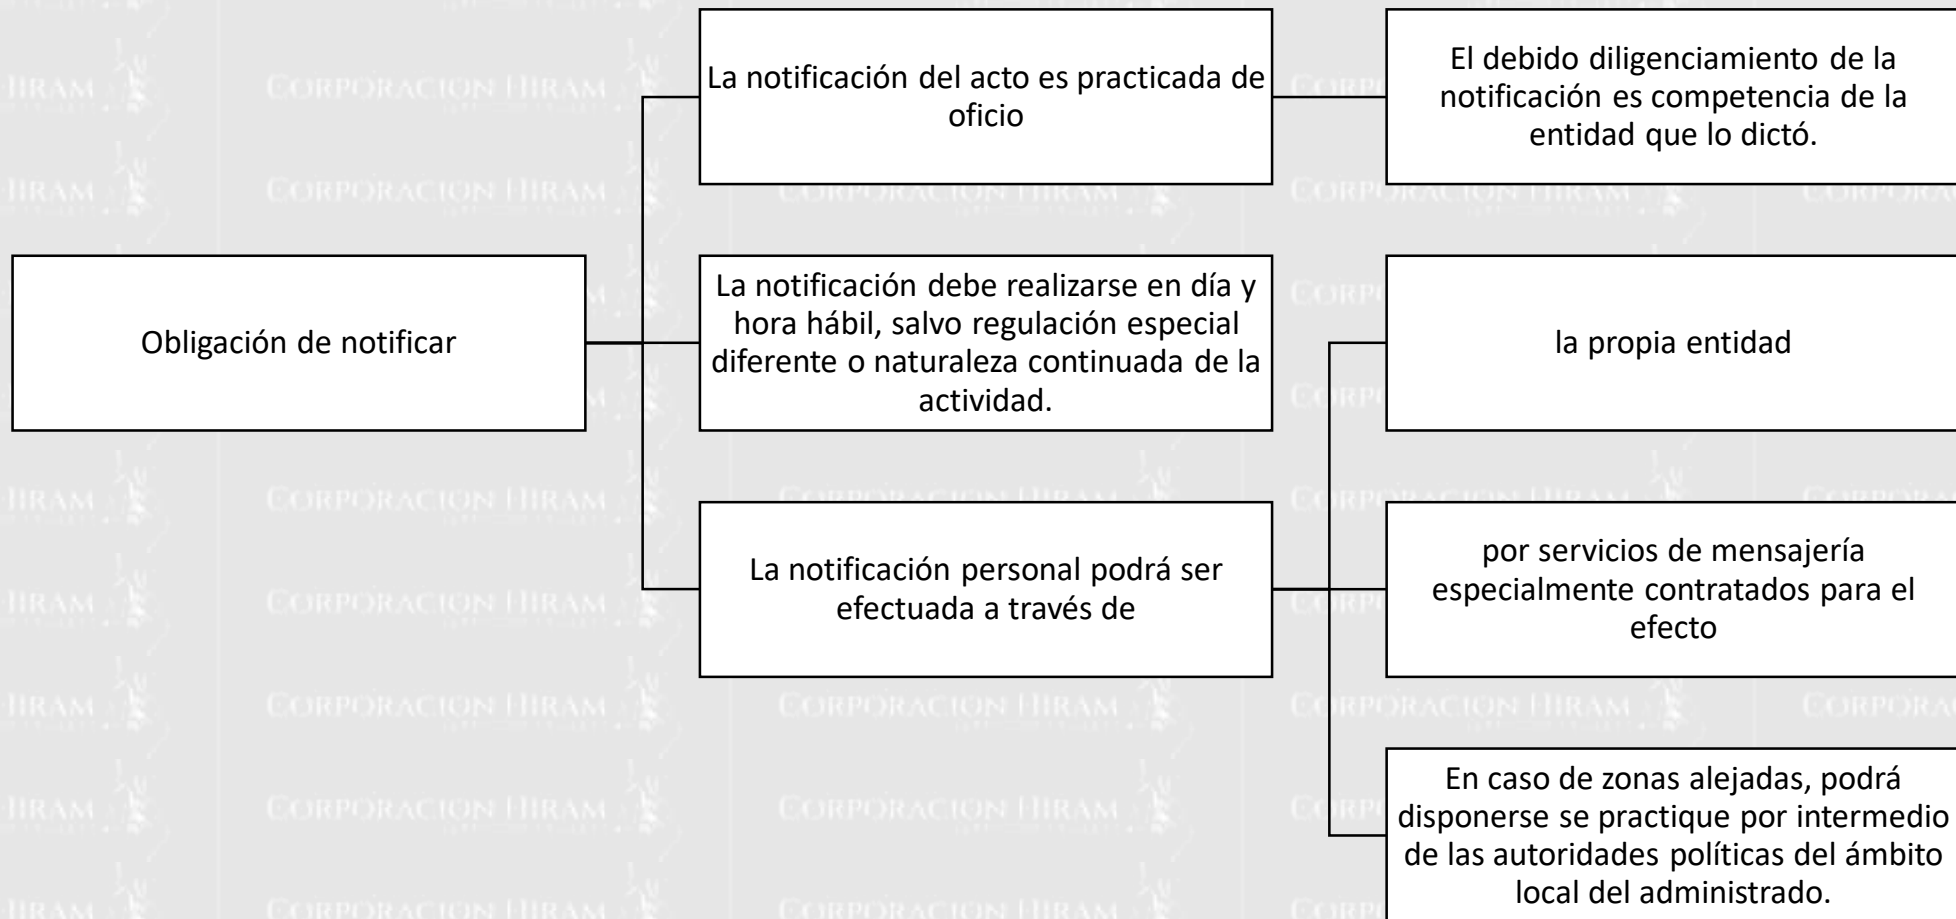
Obligación de notificar

La notificación del acto es practicada de oficio

El debido diligenciamiento de la notificación es competencia de la entidad que lo dictó.

La notificación debe realizarse en día y hora hábil, salvo regulación especial diferente o naturaleza continuada de la actividad.

La notificación personal podrá ser efectuada a través de

la propia entidad

por servicios de mensajería especialmente contratados para el efecto

En caso de zonas alejadas, podrá disponerse se practique por intermedio de las autoridades políticas del ámbito local del administrado.